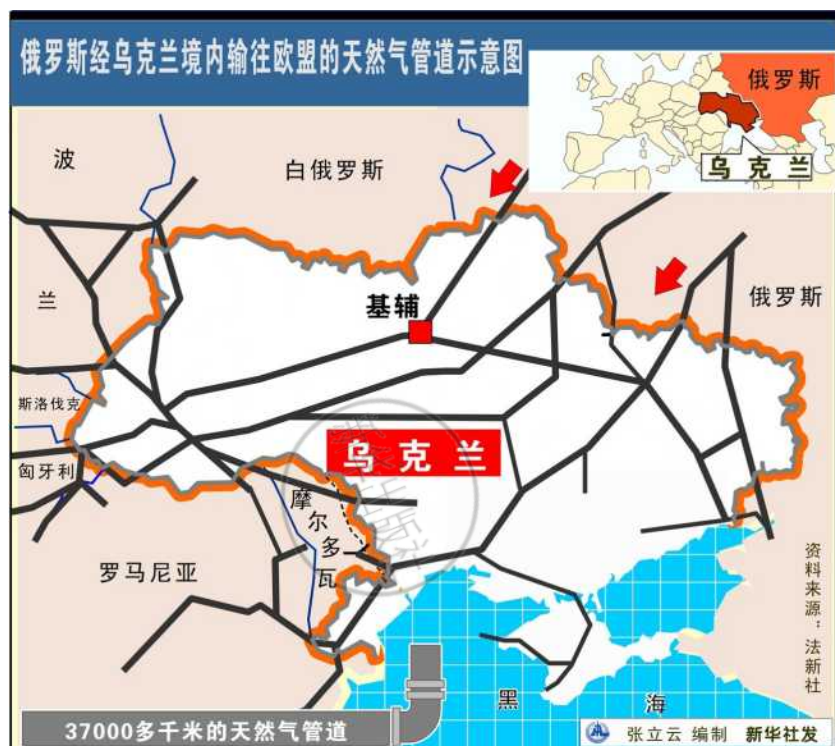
俄罗斯经乌克兰境内输往欧盟的天然气管道示意图

俄罗斯

乌克兰

波

兰

白俄罗斯

基辅

俄罗斯

斯洛伐克

匈牙利

乌克兰

摩尔多瓦

罗马尼亚

资料来源：法新社

黑

海

37000多千米的天然气管道

张立云 编制 新华社发